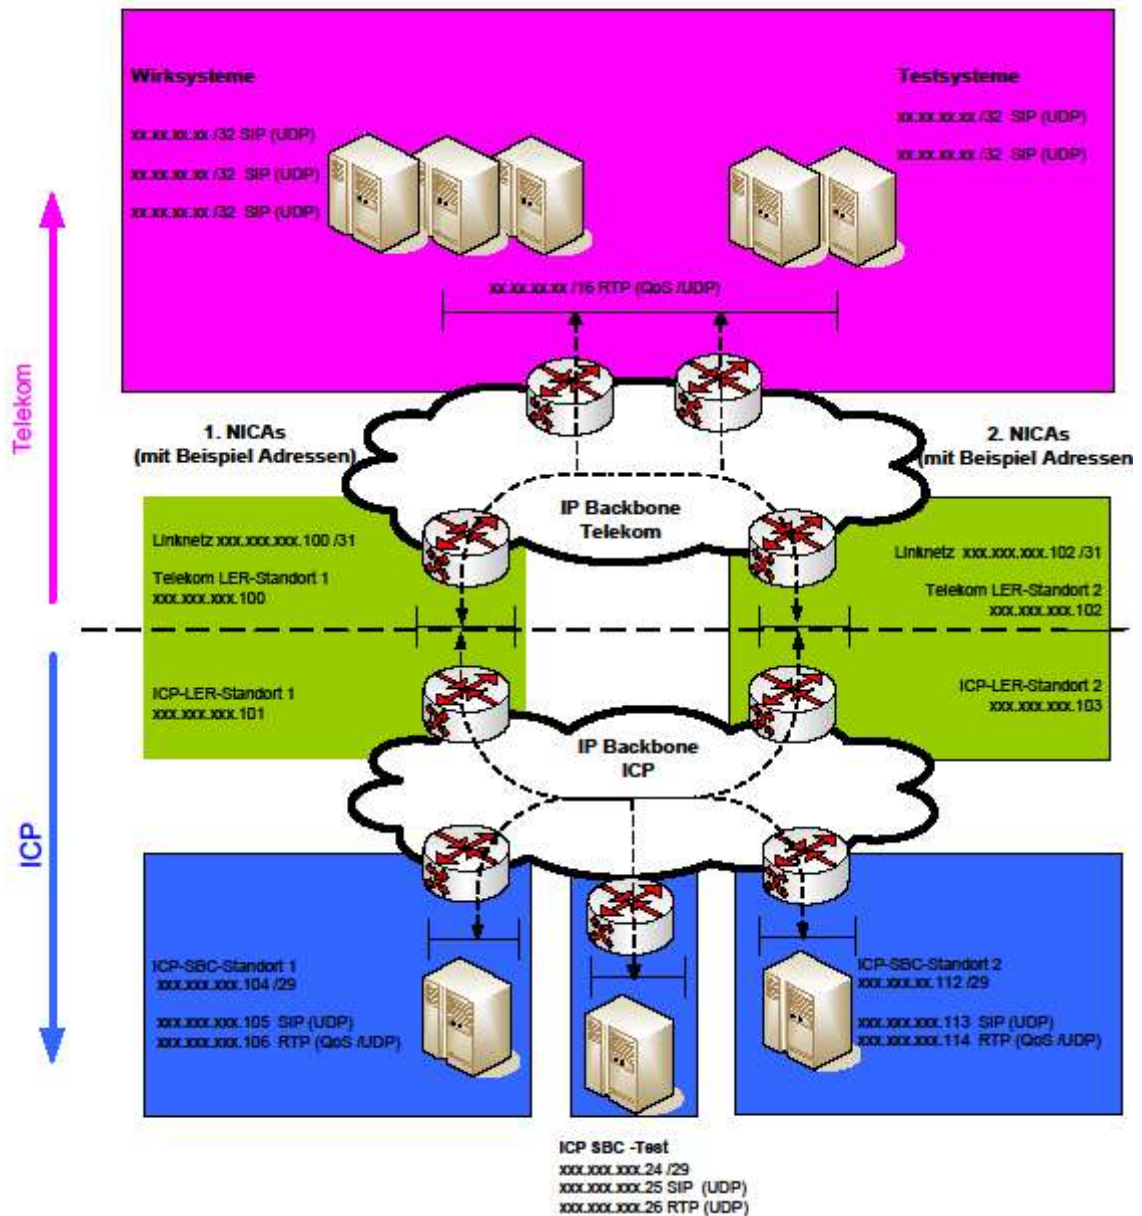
Wirksysteme

xx.xx.xx.xx /32 SIP (UDP)

xx.xx.xx.xx /32 SIP (UDP)

xx.xx.xx.xx /32 SIP (UDP)

Testsysteme

xx.xx.xx.xx /32 SIP (UDP)

xx.xx.xx.xx /32 SIP (UDP)

xx.xx.xx.xx /16 RTP (QoS /UDP)

Telekom

1. NICAs (mit Beispiel Adressen)

2. NICAs (mit Beispiel Adressen

IP Backbone Telekom

Linknetz xxx.xxx.xxx.100 /31

Telekom LER-Standort 1 xxx.xxx.xxx.100

Linknetz xxx.xxx.xxx.102 /31

Telekom LER-Standort 2 xxx.xxx.xxx.102

ICP-LER-Standort 1 xxx.xxx.xxx.101

ICP-LER-Standort 2 xxx.xxx.xxx.103

IP Backbone ICP

ICP

ICP-SBC-Standort 1 xxx.xxx.xxx.104 /29

xxx.xxx.xxx.105 SIP (UDP)
xxx.xxx.xxx.106 RTP (QoS /UDP)

ICP-SBC-Standort 2 xxx.xxx.xx.112 /29

xxx.xxx.xxx.113 SIP (UDP)
xxx.xxx.xxx.114 RTP (QoS /UDP)

ICP SBC -Test
xxx.xxx.xxx.24 /29
xxx.xxx.xxx.25 SIP (UDP)
xxx.xxx.xxx.26 RTP (UDP)